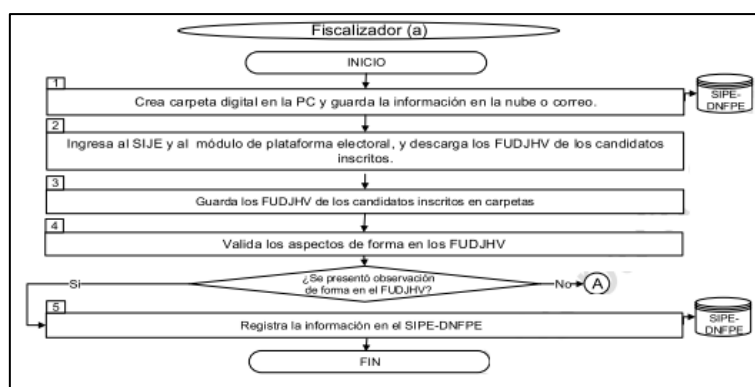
Fiscalizador (a)

INICIO

1

Crea carpeta digital en la PC y guarda la información en la nube o correo.

SIPE-DNFPE

2

Ingresa al SIJE y al módulo de plataforma electoral, y descarga los FUDJHV de los candidatos inscritos.

3

Guarda los FUDJHV de los candidatos inscritos en carpetas

4

Valida los aspectos de forma en los FUDJHV

Si

¿Se presentó observación de forma en el FUDJHV?

No

A

5

Registra la información en el SIPE-DNFPE

SIPE-DNFPE

FIN